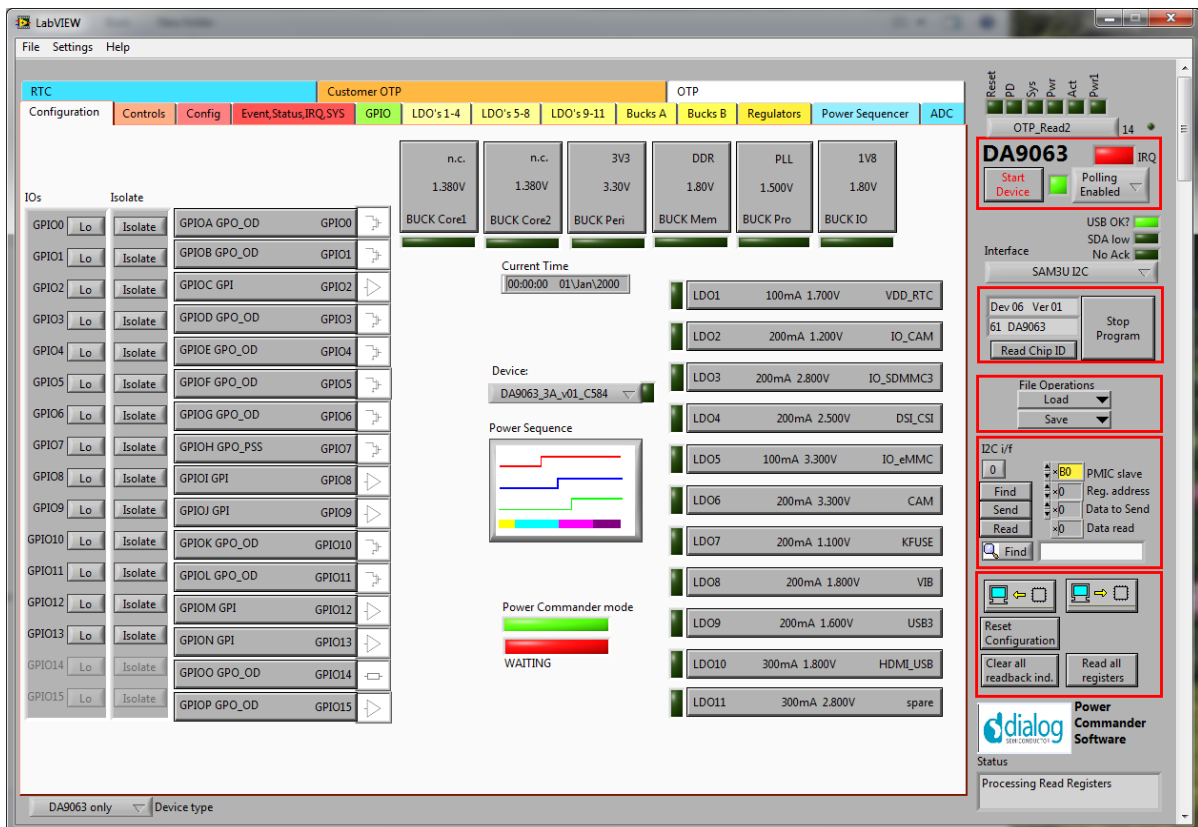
LabVIEW

File Settings Help

RTC Customer OTP OTP

Configuration Controls Config Event,Status,IRQ,SYS GPIO LDO's 1-4 LDO's 5-8 LDO's 9-11 Bucks A Bucks B Regulators Power Sequencer ADC

| n.c. 1.380V BUCK Core1 | n.c. 1.380V BUCK Core2 | 3V3 3.30V BUCK Peri | DDR 1.80V BUCK Mem | PLL 1.500V BUCK Pro | 1V8 1.80V BUCK IO |
|---|---|---|---|---|---|

IOs Isolate

GPIO0 Lo Isolate GPIOA GPO_OD GPIO0
GPIO1 Lo Isolate GPIOB GPO_OD GPIO1
GPIO2 Lo Isolate GPIOC GPI GPIO2
GPIO3 Lo Isolate GPIOD GPO_OD GPIO3
GPIO4 Lo Isolate GPIOE GPO_OD GPIO4
GPIO5 Lo Isolate GPIOF GPO_OD GPIO5
GPIO6 Lo Isolate GPIOG GPO_OD GPIO6
GPIO7 Lo Isolate GPIOH GPO_PSS GPIO7
GPIO8 Lo Isolate GPIOI GPI GPIO8
GPIO9 Lo Isolate GPIOJ GPI GPIO9
GPIO10 Lo Isolate GPIOK GPO_OD GPIO10
GPIO11 Lo Isolate GPIOL GPO_OD GPIO11
GPIO12 Lo Isolate GPIOM GPI GPIO12
GPIO13 Lo Isolate GPION GPI GPIO13
GPIO14 Lo Isolate GPIOO GPO_OD GPIO14
GPIO15 Lo Isolate GPIOP GPO_OD GPIO15

Current Time
00:00:00 01\Jan\2000

Device:
DA9063_3A_v01_C584

Power Sequence

Power Commander mode
WAITING

LDO1 100mA 1.700V VDD_RTC
LDO2 200mA 1.200V IO_CAM
LDO3 200mA 2.800V IO_SDMMC3
LDO4 200mA 2.500V DSI_CSI
LDO5 100mA 3.300V IO_eMMC
LDO6 200mA 3.300V CAM
LDO7 200mA 1.100V KFUSE
LDO8 200mA 1.800V VIB
LDO9 200mA 1.600V USB3
LDO10 300mA 1.800V HDMI_USB
LDO11 300mA 2.800V spare

Reset PD Sys Pwr Act Pwr1
OTP_Read2 14

DA9063 IRQ
Start Device Polling Enabled
USB OK?
SDA low
No Ack
Interface
SAM3U I2C

Dev 06 Ver 01
61 DA9063
Read Chip ID
Stop Program

File Operations
Load
Save

I2C i/f
0 B0 PMIC slave
Find x0 Reg. address
Send x0 Data to Send
Read x0 Data read
Find

Reset Configuration
Clear all readback ind.
Read all registers

dialog SEMICONDUCTOR
Power Commander Software

Status
Processing Read Registers

DA9063 only Device type